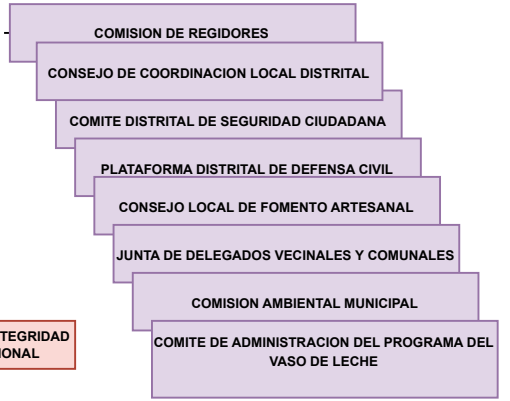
COMISION DE REGIDORES

CONSEJO DE COORDINACION LOCAL DISTRITAL

COMITE DISTRITAL DE SEGURIDAD CIUDADANA

PLATAFORMA DISTRITAL DE DEFENSA CIVIL

CONSEJO LOCAL DE FOMENTO ARTESANAL

JUNTA DE DELEGADOS VECINALES Y COMUNALES

COMISION AMBIENTAL MUNICIPAL

COMITE DE ADMINISTRACION DEL PROGRAMA DEL VASO DE LECHE

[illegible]TEGRIDAD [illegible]IONAL